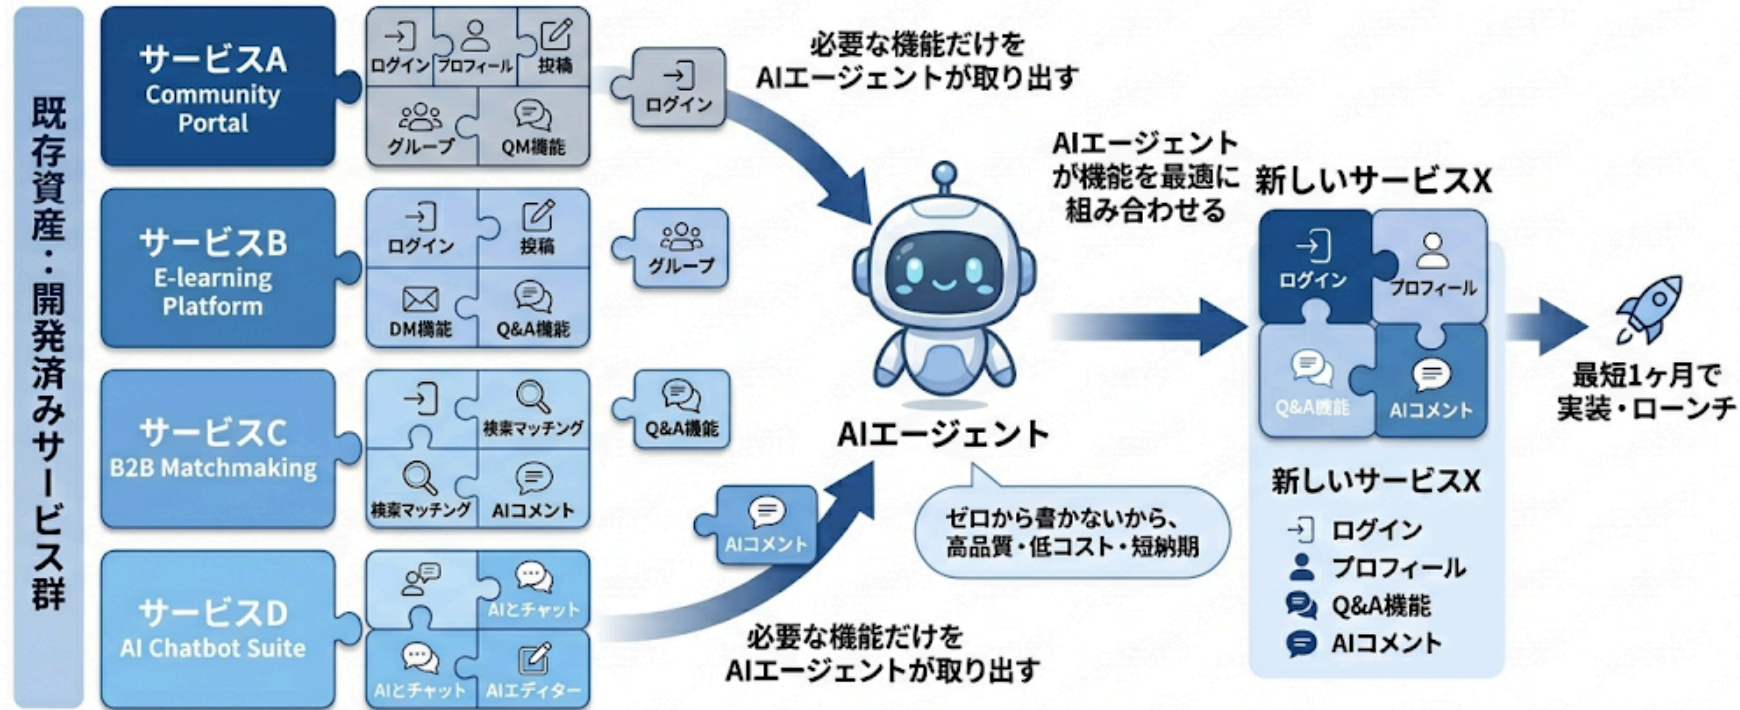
既存資産・開発済みサービス群

サービスA
Community Portal

ログイン
プロフィール
投稿
グループ
QM機能

サービスB
E-learning Platform

ログイン
投稿
DM機能
Q&A機能

サービスC
B2B Matchmaking

検索マッチング
検索マッチング
AIコメント

サービスD
AI Chatbot Suite

AIとチャット
AIとチャット
AIエディター

ログイン
グループ
Q&A機能
AIコメント

必要な機能だけを
AIエージェントが取り出す

AIエージェント
が機能を最適に
組み合わせる

AIエージェント

ゼロから書かないから、
高品質・低コスト・短納期

必要な機能だけを
AIエージェントが取り出す

新しいサービスX

ログイン
プロフィール
Q&A機能
AIコメント

新しいサービスX
ログイン
プロフィール
Q&A機能
AIコメント

最短1ヶ月で
実装・ローンチ